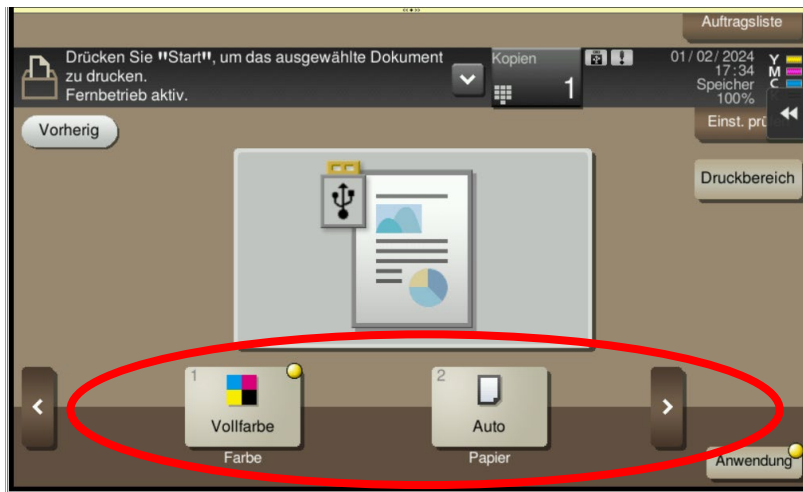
Auftragsliste

Drücken Sie "Start", um das ausgewählte Dokument zu drucken.
Fernbetrieb aktiv.

Kopien
1

01/02/2024
17:34
Speicher
100%

Y
M
C

Vorherig

Einst. prü

Druckbereich

1
Vollfarbe
Farbe

2
Auto
Papier

Anwendung